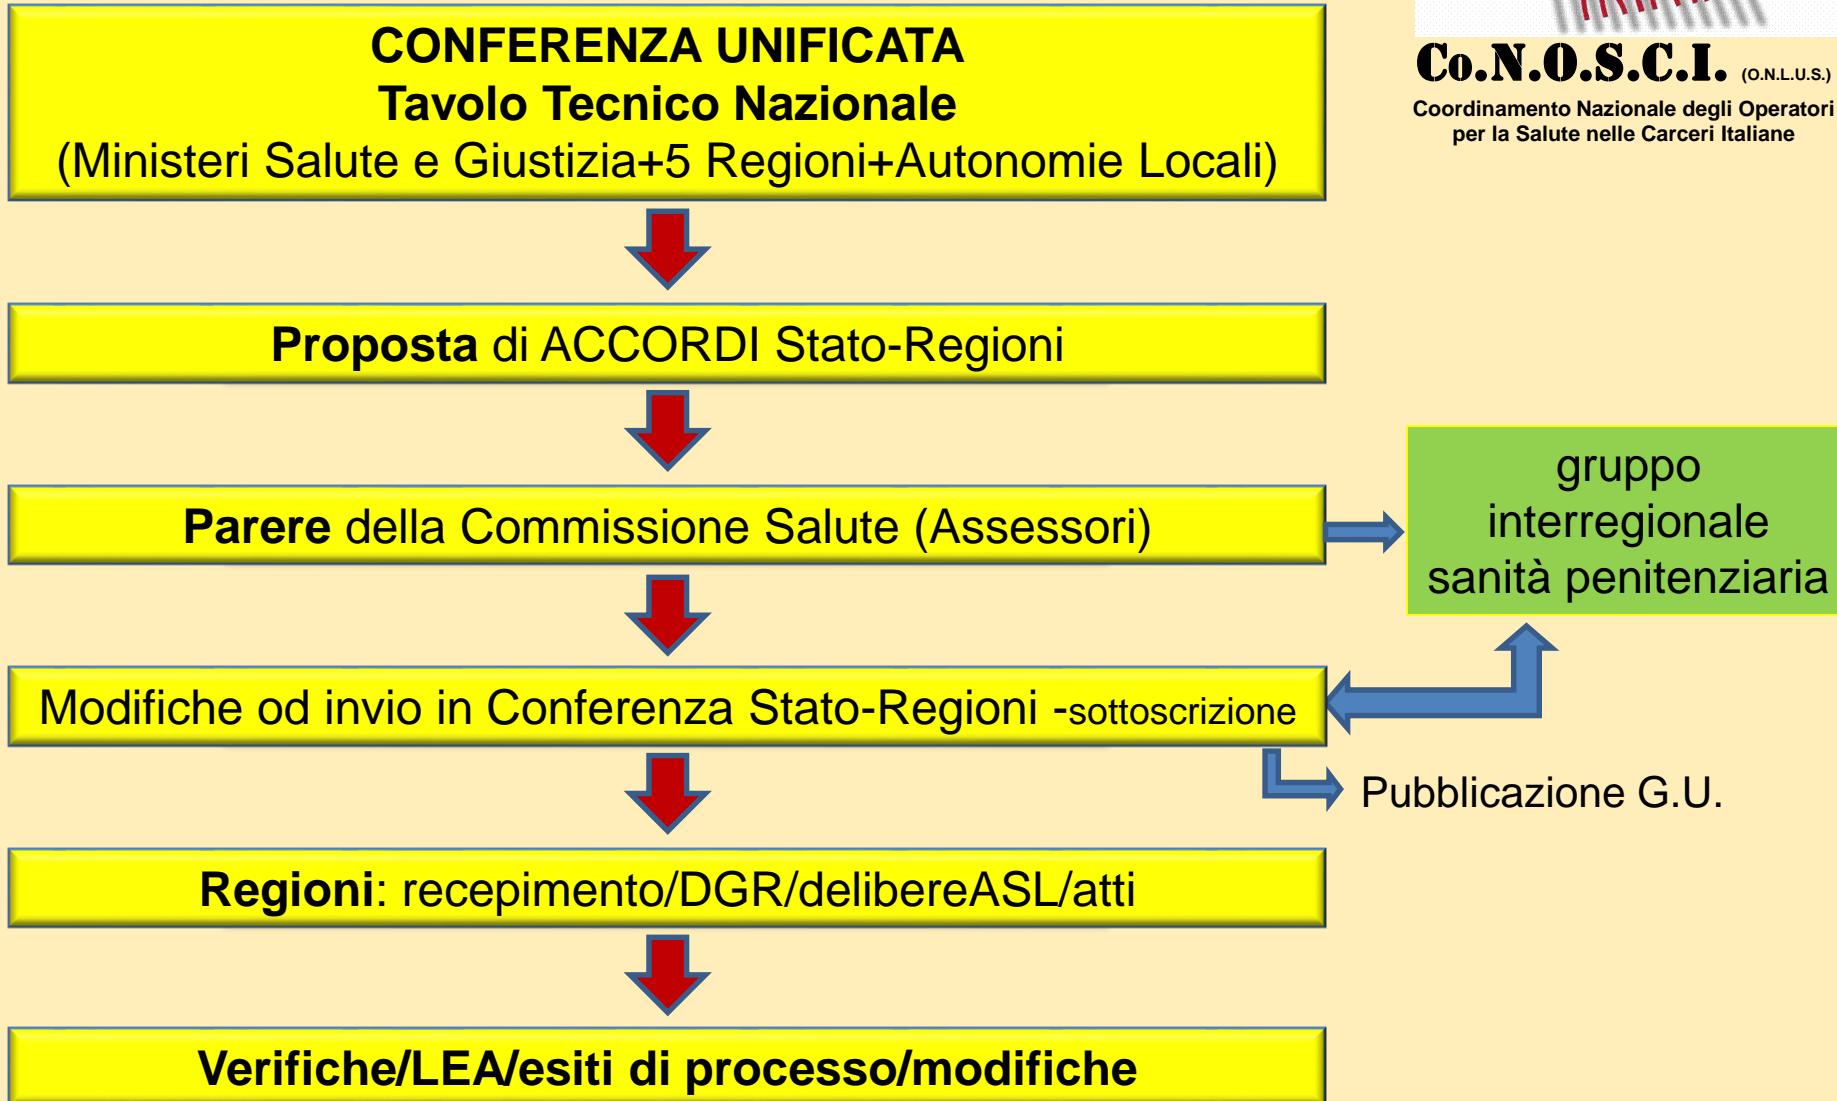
CONFERENZA UNIFICATA
Tavolo Tecnico Nazionale
(Ministeri Salute e Giustizia+5 Regioni+Autonomie Locali)

Co.N.O.S.C.I. (O.N.L.U.S.)
Coordinamento Nazionale degli Operatori per la Salute nelle Carceri Italiane

Proposta di ACCORDI Stato-Regioni

Parere della Commissione Salute (Assessori)

gruppo interregionale sanità penitenziaria

Modifiche od invio in Conferenza Stato-Regioni -sottoscrizione

Pubblicazione G.U.

Regioni: recepimento/DGR/delibereASL/atti

Verifiche/LEA/esiti di processo/modifiche